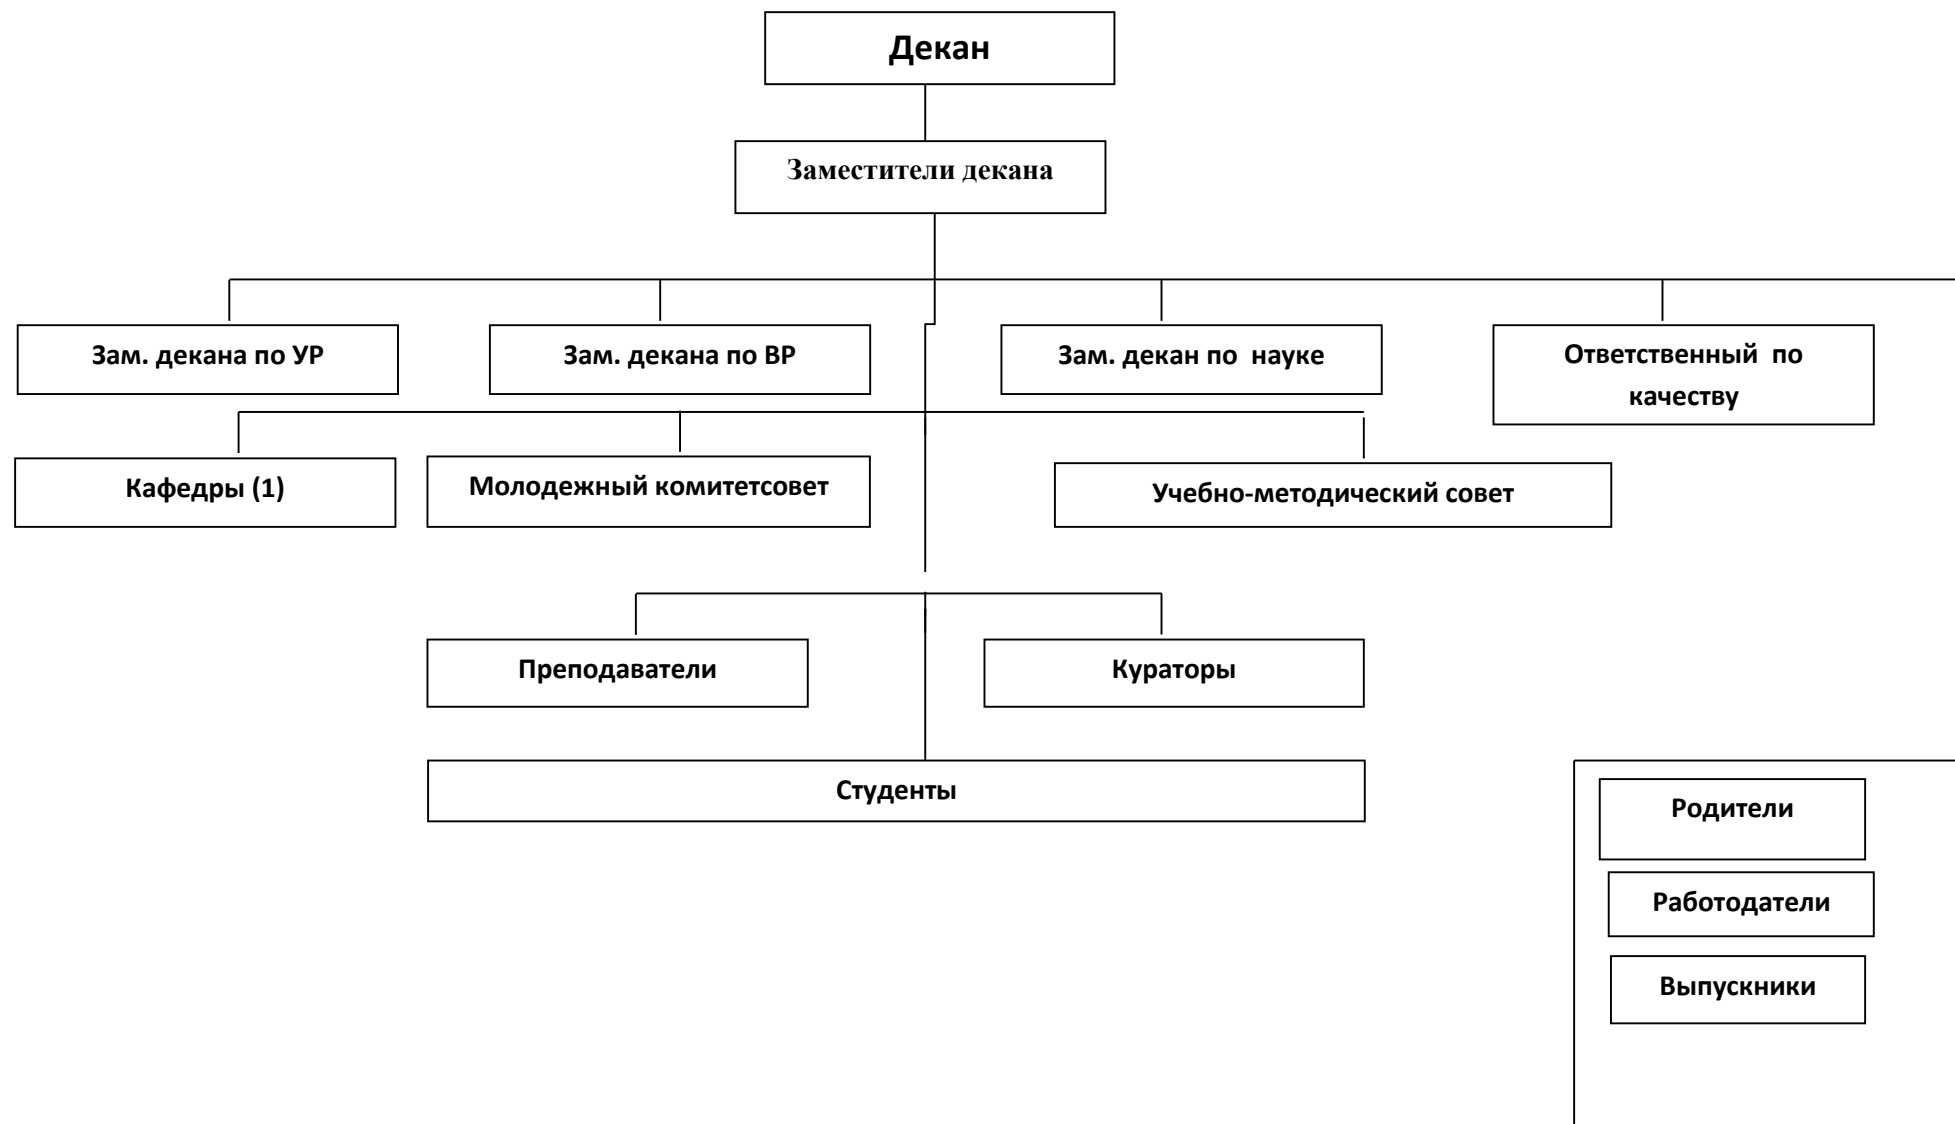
Декан

Заместители декана

Зам. декана по УР

Зам. декана по ВР

Зам. декан по науке

Ответственный по качеству

Кафедры (1)

Молодежный комитетсовет

Учебно-методический совет

Преподаватели

Кураторы

Студенты

Родители

Работодатели

Выпускники